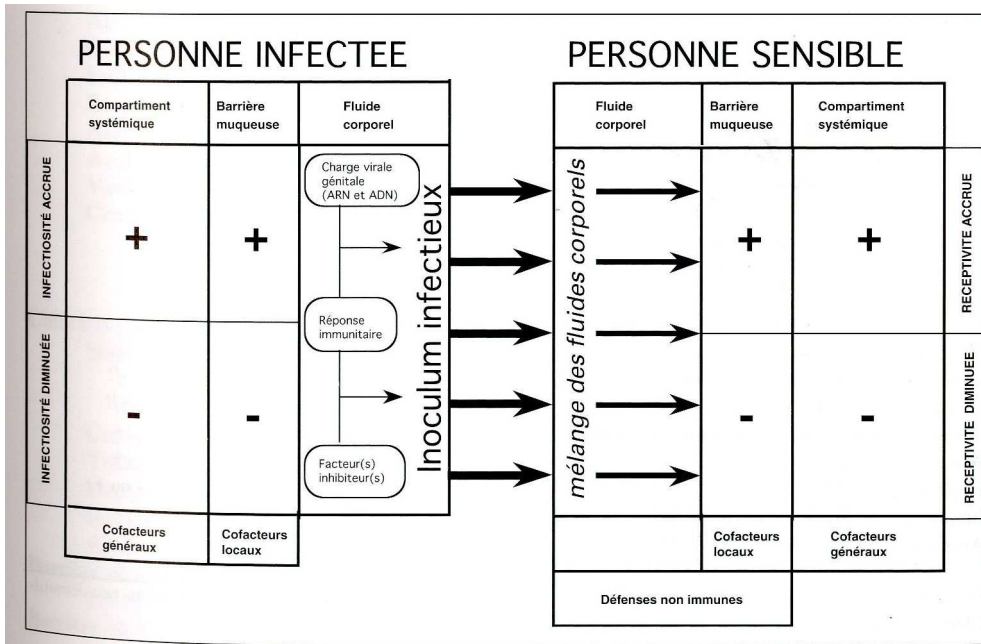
PERSONNE INFECTEE

PERSONNE SENSIBLE

Compartiment systémique

Barrière muqueuse

Fluide corporel

Fluide corporel

Barrière muqueuse

Compartiment systémique

INFECTIOSITÉ ACCRUE

INFECTIOSITÉ DIMINUÉE

+

+

-

-

Charge virale génitale (ARN et ADN)

Réponse immunitaire

Facteur(s) inhibiteur(s)

Inoculum infectieux

mélange des fluides corporels

+

+

-

-

RECEPTIVITE ACCRUE

RECEPTIVITE DIMINUEE

Cofacteurs généraux

Cofacteurs locaux

Cofacteurs locaux

Cofacteurs généraux

Défenses non immunes